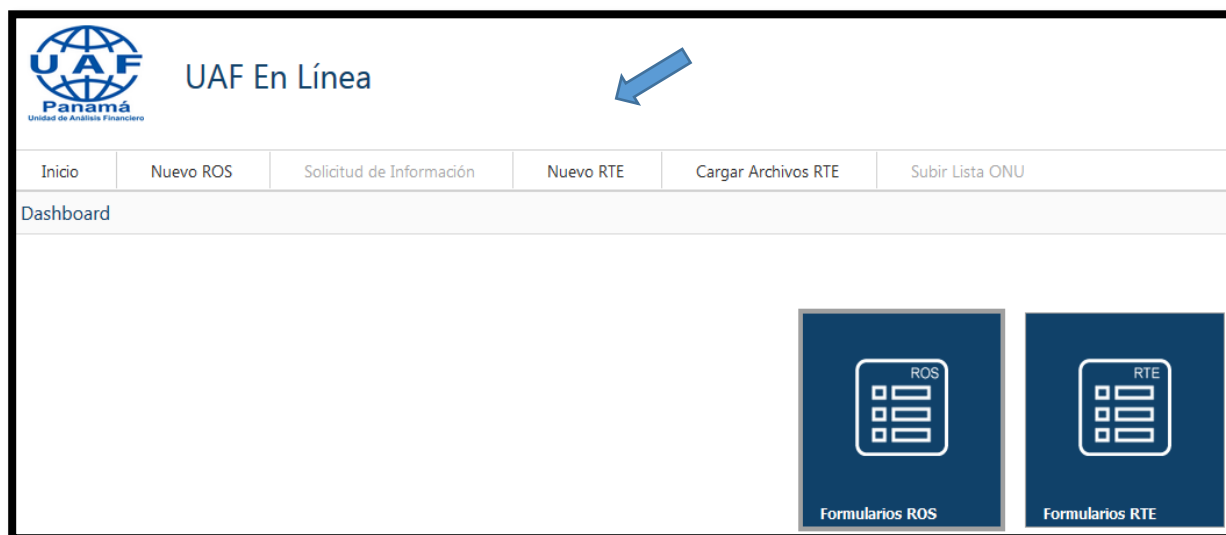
UAF
Panamá
Unidad de Análisis Financiero

UAF En Línea

Inicio | Nuevo ROS | Solicitud de Información | Nuevo RTE | Cargar Archivos RTE | Subir Lista ONU

Dashboard

ROS
Formularios ROS

RTE
Formularios RTE